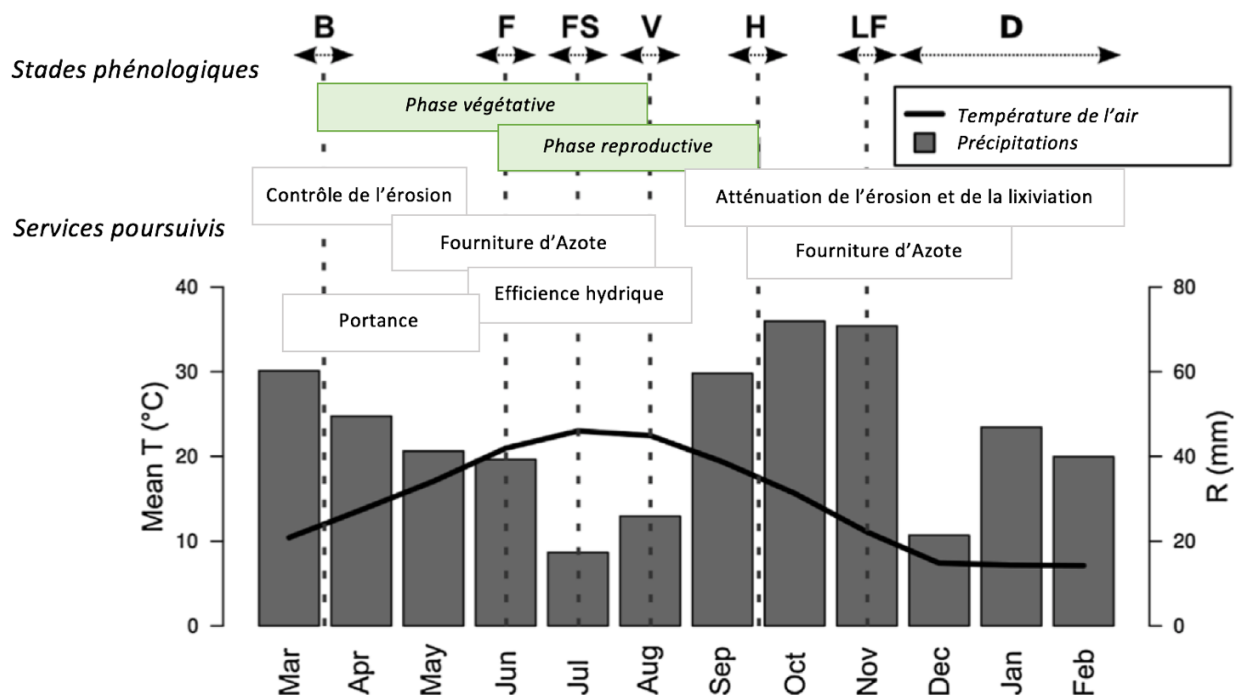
B F FS V H LF D

Stades phénologiques

Phase végétative

Phase reproductive

Température de l'air
Précipitations

Contrôle de l'érosion

Atténuation de l'érosion et de la lixiviation

Services poursuivis

Fourniture d'Azote

Fourniture d'Azote

Efficience hydrique

Portance

Mean T (°C)

40
30
20
10
0

R (mm)

80
60
40
20
0

Mar Apr May Jun Jul Aug Sep Oct Nov Dec Jan Feb